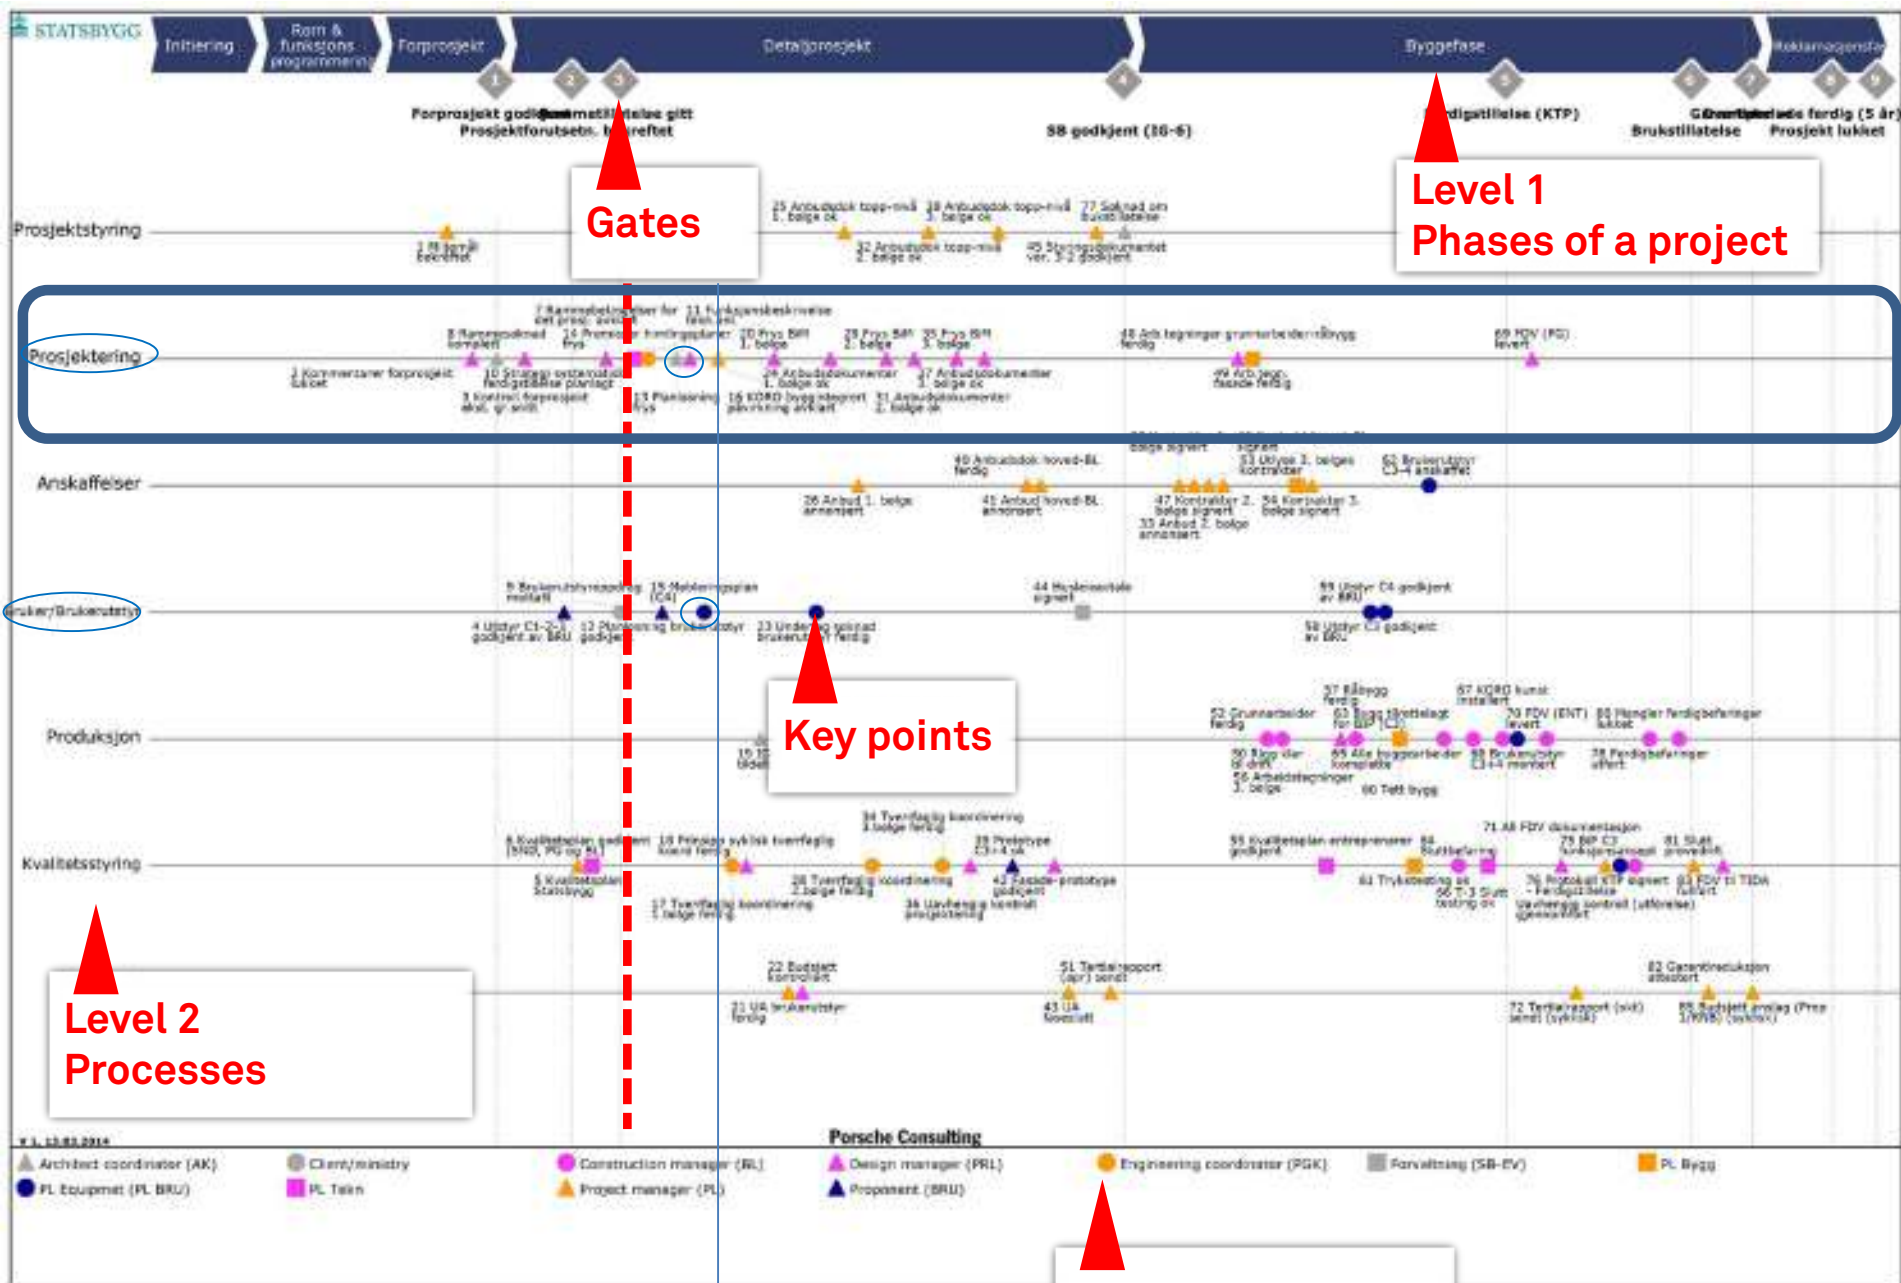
STATSBYGG

Initiering

Rom & funksjons programmering

Forprosjekt

Detaljprosjekt

Byggefase

Reklamasjonsfase

1 2 3 4 5 6 7 8 9

Forprosjekt godkjent
Rammetillatelse gitt
Prosjektforutsetn. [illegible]

SB godkjent (IG-6)

Ferdigattest (KTP)

Brukstillatelse

Prosjekt lukket

Gates

Level 1
Phases of a project

Prosjektstyring

Prosjektering

Anskaffelser

Bruker/Brukerutstyr

Produksjon

Kvalitetsstyring

Key points

Level 2
Processes

Porsche Consulting

Architect coordinator (AK)
Client/ministry
Construction manager (BL)
Design manager (PRL)
Engineering coordinator (PGK)
Forvaltning (SB-EV)
PL Bygg
PL Equipmet (PL BRU)
PL Tekn
Project manager (PL)
Proponent (BRU)